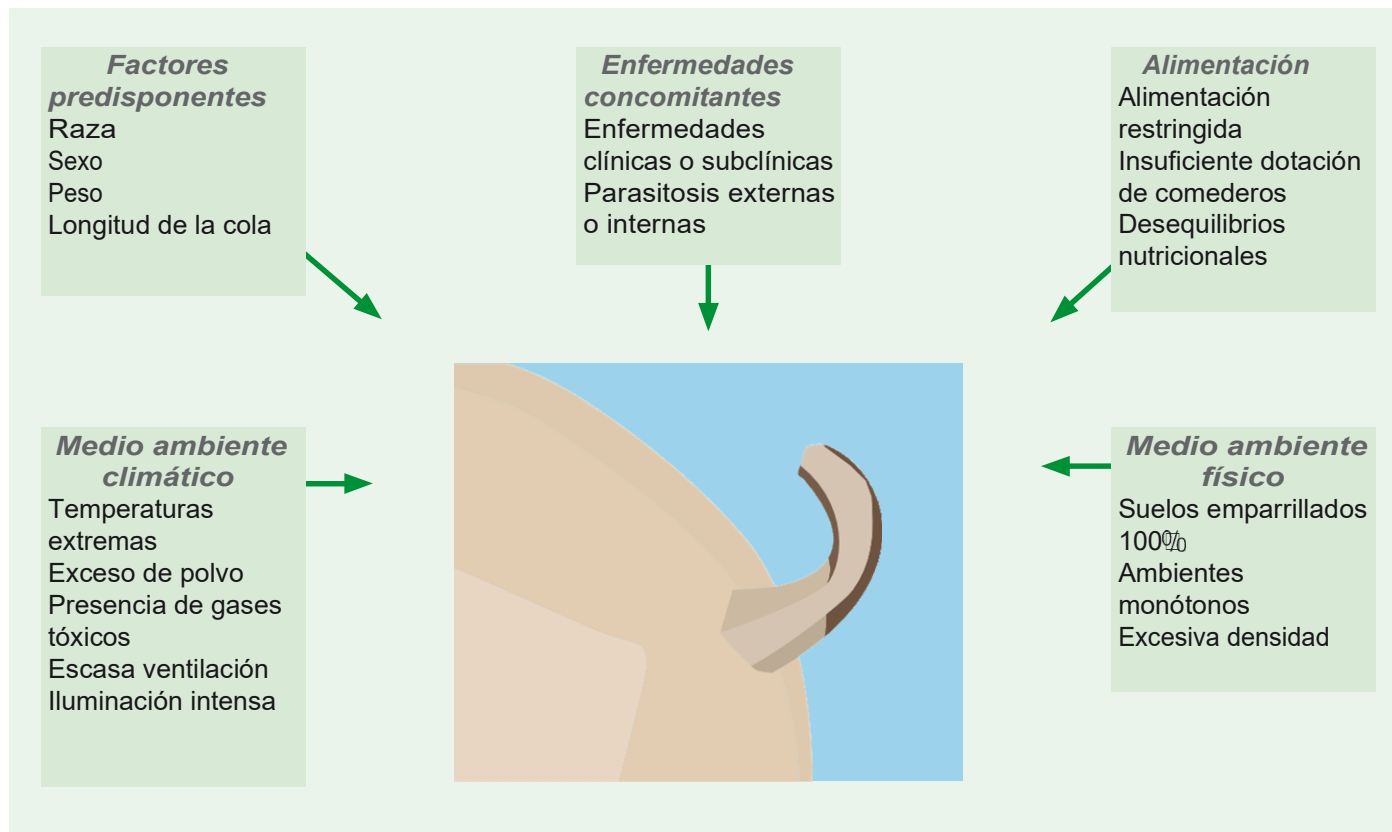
Factores predisponentes
Raza
Sexo
Peso
Longitud de la cola

Enfermedades concomitantes
Enfermedades clínicas o subclínicas
Parasitosis externas o internas

Alimentación
Alimentación restringida
Insuficiente dotación de comederos
Desequilibrios nutricionales

Medio ambiente climático
Temperaturas extremas
Exceso de polvo
Presencia de gases tóxicos
Escasa ventilación
Iluminación intensa

Medio ambiente físico
Suelos emparrillados 100%
Ambientes monótonos
Excesiva densidad